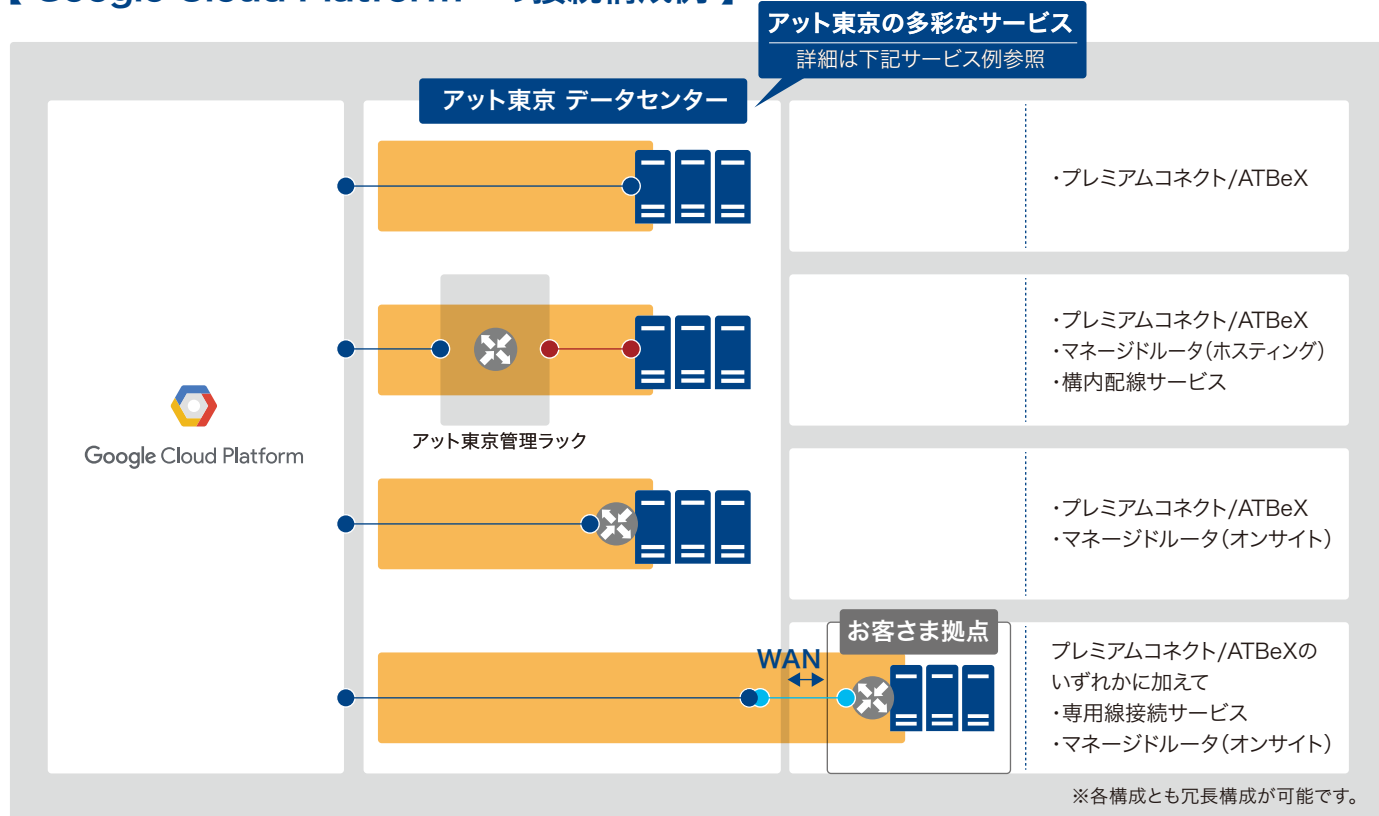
【Google Cloud Platform への接続構成例】

アット東京の多彩なサービス
詳細は下記サービス例参照

アット東京 データセンター

・プレミアムコネクト/ATBeX

・プレミアムコネクト/ATBeX
・マネージドルータ（ホスティング）
・構内配線サービス

アット東京管理ラック

Google Cloud Platform

・プレミアムコネクト/ATBeX
・マネージドルータ（オンサイト）

お客さま拠点

WAN

プレミアムコネクト/ATBeXのいずれかに加えて
・専用線接続サービス
・マネージドルータ（オンサイト）

※各構成とも冗長構成が可能です。